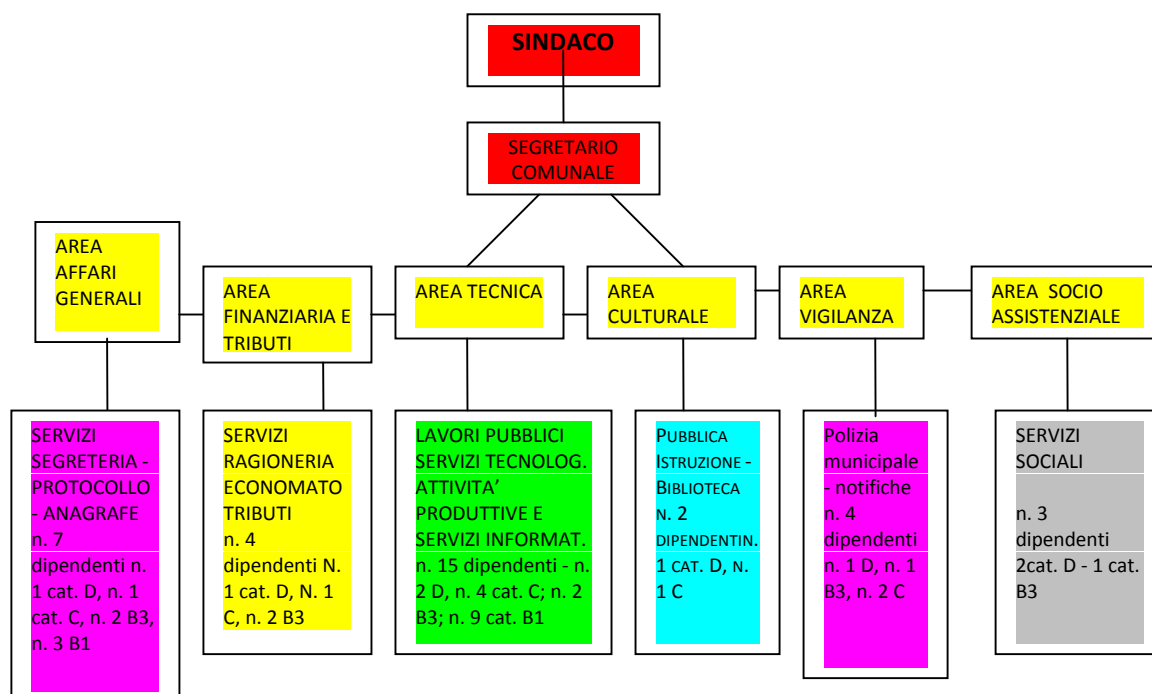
SINDACO

SEGRETARIO COMUNALE

AREA AFFARI GENERALI

AREA FINANZIARIA E TRIBUTI

AREA TECNICA

AREA CULTURALE

AREA VIGILANZA

AREA SOCIO ASSISTENZIALE

SERVIZI SEGRETERIA - PROTOCOLLO - ANAGRAFE n. 7 dipendenti n. 1 cat. D, n. 1 cat. C, n. 2 B3, n. 3 B1

SERVIZI RAGIONERIA ECONOMATO TRIBUTI n. 4 dipendenti N. 1 cat. D, N. 1 C, n. 2 B3

LAVORI PUBBLICI SERVIZI TECNOLOG. ATTIVITA' PRODUTTIVE E SERVIZI INFORMAT. n. 15 dipendenti - n. 2 D, n. 4 cat. C; n. 2 B3; n. 9 cat. B1

PUBBLICA ISTRUZIONE - BIBLIOTECA N. 2 DIPENDENTIN. 1 CAT. D, N. 1 C

Polizia municipale - notifiche n. 4 dipendenti n. 1 D, n. 1 B3, n. 2 C

SERVIZI SOCIALI

n. 3 dipendenti 2cat. D - 1 cat. B3